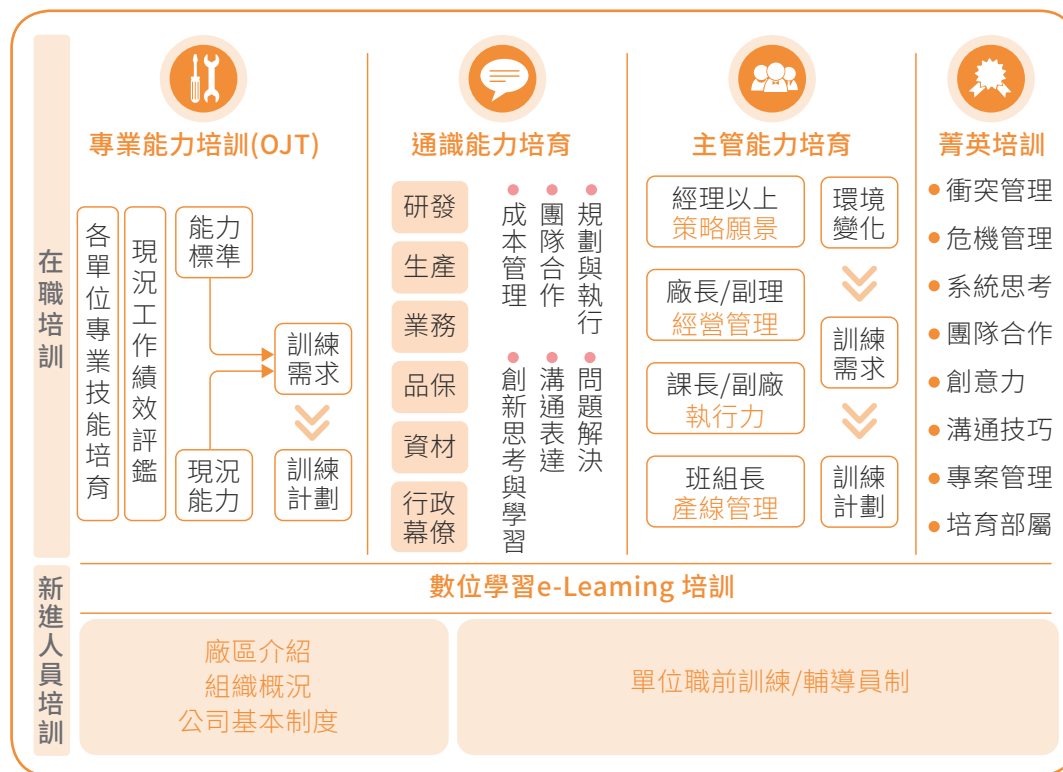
在職培訓

專業能力培訓(OJT)

各單位專業技能培育

現況工作績效評鑑

能力標準

現況能力

訓練需求

訓練計劃

通識能力培育

研發

生產

業務

品保

資材

行政幕僚

成本管理

團隊合作

規劃與執行

創新思考與學習

溝通表達

問題解決

主管能力培育

經理以上
策略願景

廠長/副理
經營管理

課長/副廠
執行力

班組長
產線管理

環境變化

訓練需求

訓練計劃

菁英培訓

衝突管理

危機管理

系統思考

團隊合作

創意力

溝通技巧

專案管理

培育部屬

新進人員培訓

數位學習e-Leaming 培訓

廠區介紹
組織概況
公司基本制度

單位職前訓練/輔導員制